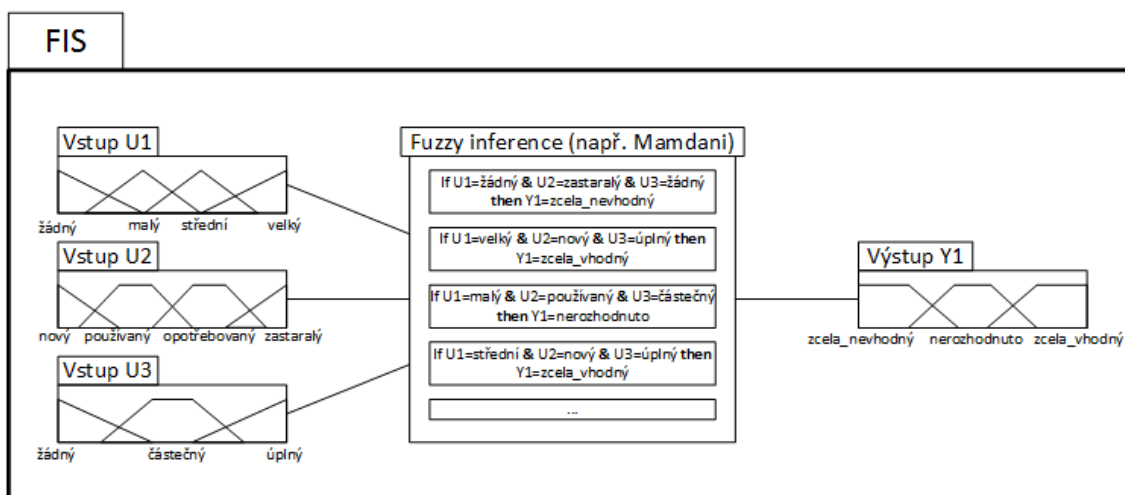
FIS

Vstup U1

žádný malý střední velký

Vstup U2

nový používaný opotřebovaný zastaralý

Vstup U3

žádný částečný úplný

Fuzzy inference (např. Mamdani)

If U1=žádný & U2=zastaralý & U3=žádný **then** Y1=zcela_nevhodný

If U1=velký & U2=nový & U3=úplný **then** Y1=zcela_vhodný

If U1=malý & U2=používaný & U3=částečný **then** Y1=nerozhodnuto

If U1=střední & U2=nový & U3=úplný **then** Y1=zcela_vhodný

...

Výstup Y1

zcela_nevhodný nerozhodnuto zcela_vhodný